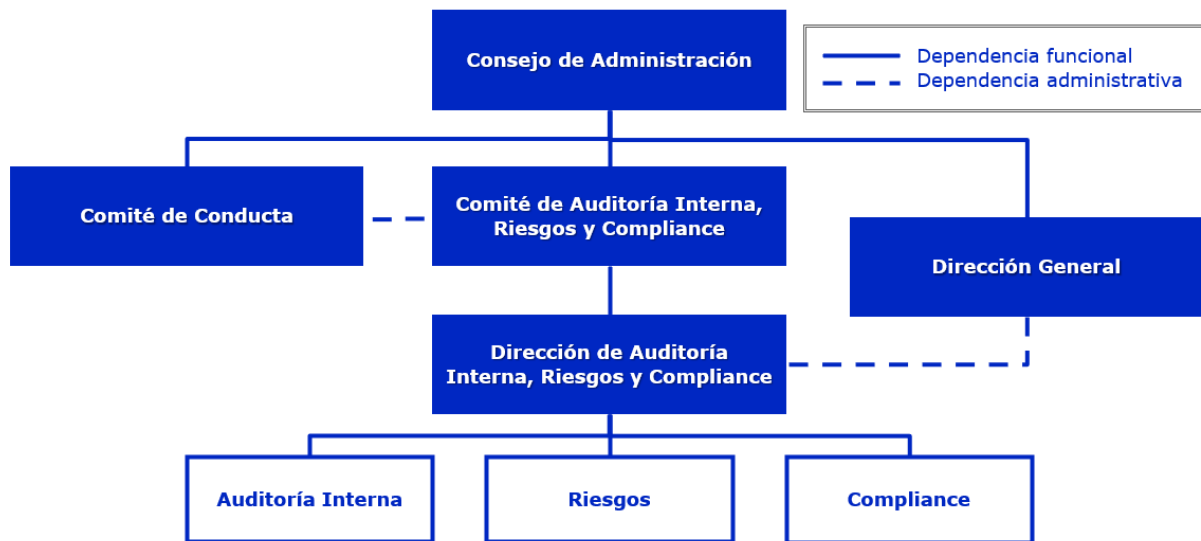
Consejo de Administración

Dependencia funcional
Dependencia administrativa

Comité de Conducta

Comité de Auditoría Interna, Riesgos y Compliance

Dirección General

Dirección de Auditoría Interna, Riesgos y Compliance

Auditoría Interna

Riesgos

Compliance